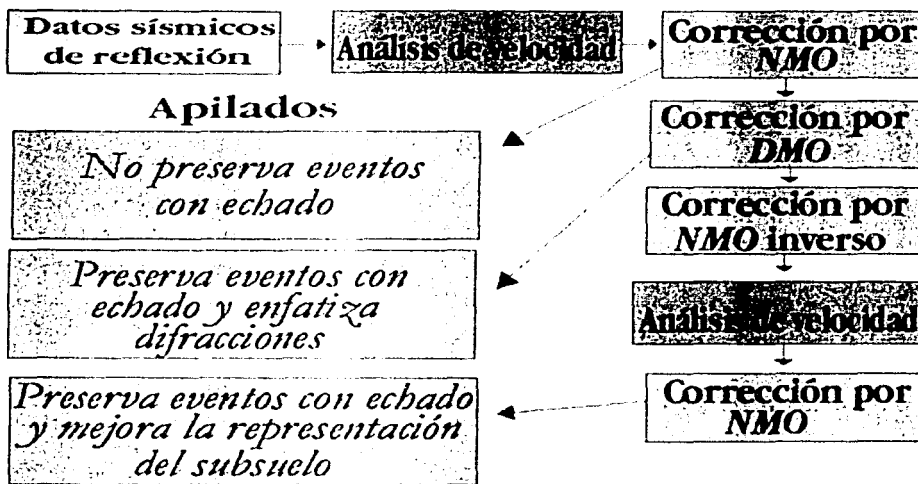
Datos sísmicos de reflexión

Análisis de velocidad

Corrección por *NMO*

Apilados

*No preserva eventos con echado*

Corrección por *DMO*

Corrección por *NMO* inverso

*Preserva eventos con echado y enfatiza difracciones*

Análisis de velocidad

*Preserva eventos con echado y mejora la representación del subsuelo*

Corrección por *NMO*